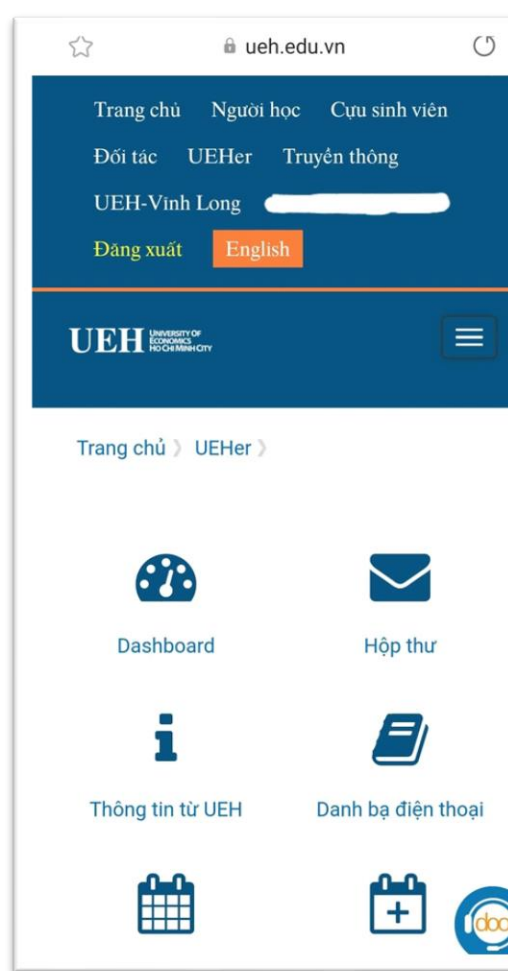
ueh.edu.vn

Trang chủ Người học Cựu sinh viên
Đối tác UEHer Truyền thông
UEH-Vĩnh Long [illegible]
Đăng xuất English

UEH UNIVERSITY OF ECONOMICS HO CHI MINH CITY

Trang chủ 〉 UEHer 〉

Dashboard

Hộp thư

Thông tin từ UEH

Danh bạ điện thoại

doc